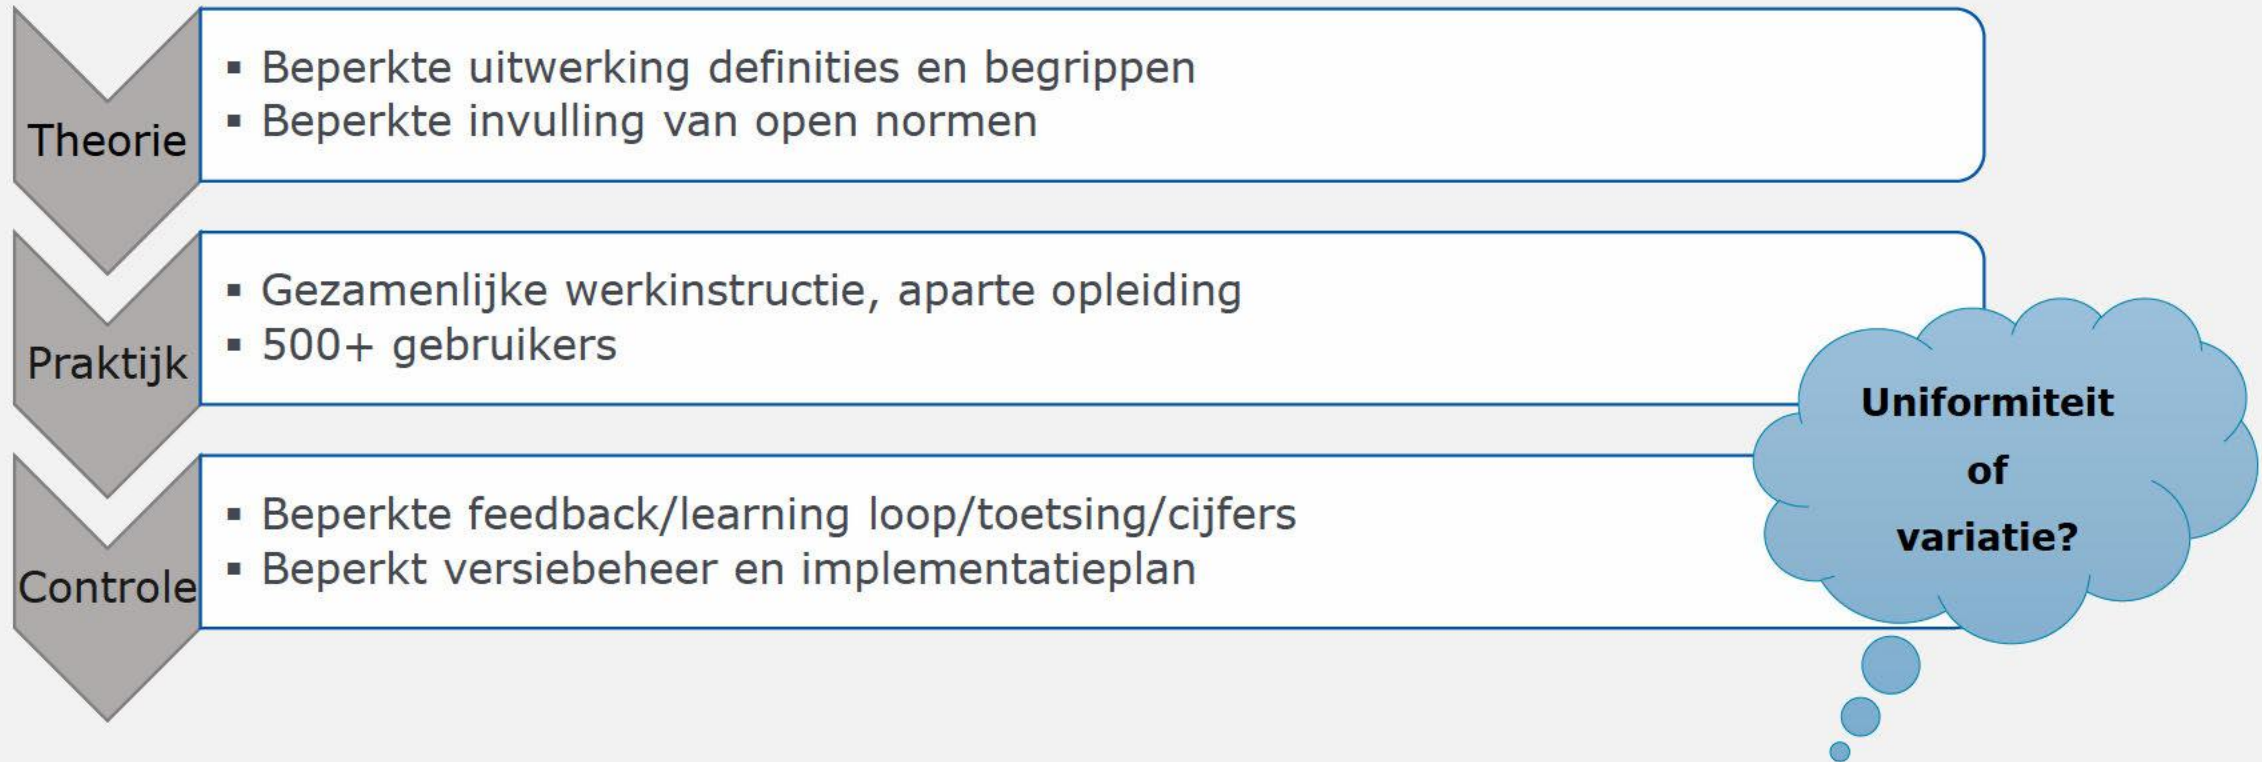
Theorie

- Beperkte uitwerking definities en begrippen
- Beperkte invulling van open normen

Praktijk

- Gezamenlijke werkinstructie, aparte opleiding
- 500+ gebruikers

Controle

- Beperkte feedback/learning loop/toetsing/cijfers
- Beperkt versiebeheer en implementatieplan

Uniformiteit of variatie?